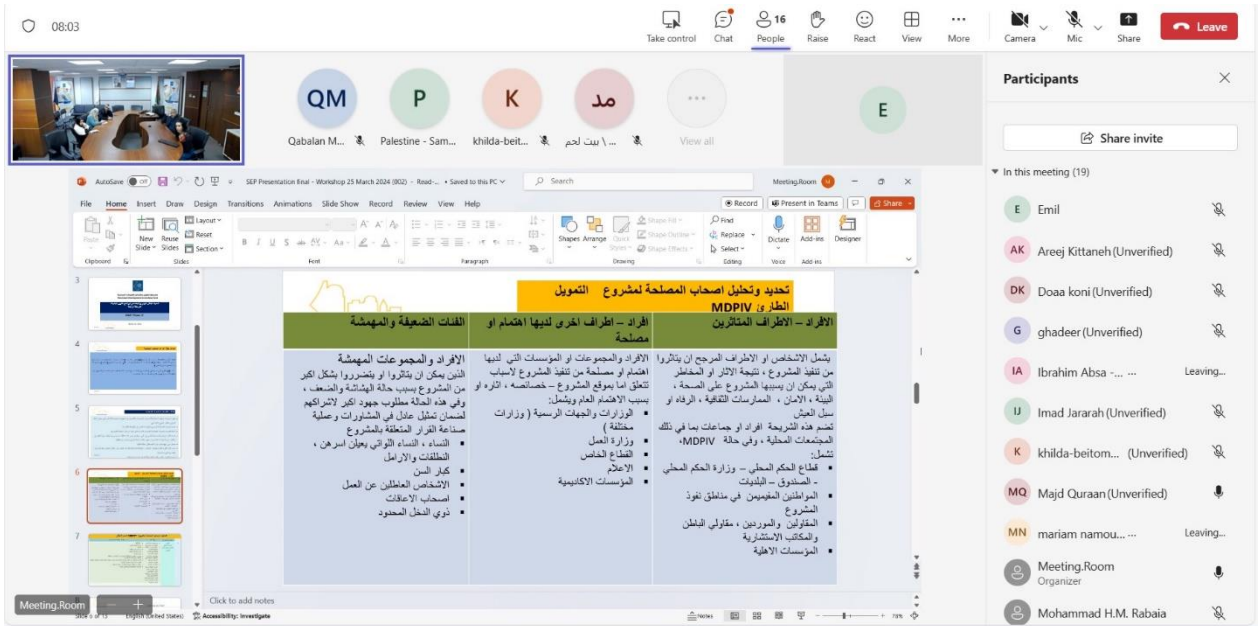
08:03

Take control | Chat | 16 People | Raise | React | View | More | Camera | Mic | Share | Leave

QM | P | K | مد | E
Qabalan M... | Palestine - Sam... | khilda-beit... | بيت لحم \ ... | View all

AutoSave Off | SEP Presentation final - Workshop 25 March 2024 (002) - Read-... • Saved to this PC | Search | Meeting.Room

File | Home | Insert | Draw | Design | Transitions | Animations | Slide Show | Record | Review | View | Help | Record | Present in Teams | Share

Paste | New Slide | Reuse Slides | Layout | Reset | Section | Clipboard | Slides | Font | Paragraph | Shapes | Arrange | Quick Styles | Shape Fill | Shape Outline | Shape Effects | Drawing | Find | Replace | Select | Editing | Dictate | Voice | Add-ins | Designer

تحديد وتحليل اصحاب المصلحة لمشروع التمويل الطارئ MDPIV

| الافراد – الاطراف المتاثرين | افراد – اطراف اخرى لديها اهتمام او مصلحة | الفئات الضعيفة والمهمشة |
|---|---|---|
| يشمل الاشخاص او الاطراف المرجح ان يتاثروا من تنفيذ المشروع ، نتيجة الاثار او المخاطر التي يمكن ان يسببها المشروع على الصحة ، البيئة ، الامان ، الممارسات الثقافية ، الرفاه او سبل العيش<br>تضم هذه الشريحة افراد او جماعات بما في ذلك المجتمعات المحلية ، وفي حالة MDPIV، تشمل:<br>▪ قطاع الحكم المحلي – وزارة الحكم المحلي - الصندوق – البلديات<br>▪ المواطنين المقيمين في مناطق نفوذ المشروع<br>▪ المقاولين والموردين ، مقاولي الباطن والمكاتب الاستشارية<br>▪ المؤسسات الاهلية | الافراد والمجموعات او المؤسسات التي لديها اهتمام او مصلحة من تنفيذ المشروع لاسباب تتعلق اما بموقع المشروع ، خصائصه ، اثاره او بسبب الاهتمام العام ويشمل:<br>▪ الوزارات والجهات الرسمية ( وزارات مختلفة )<br>▪ وزارة العمل<br>▪ القطاع الخاص<br>▪ الاعلام<br>▪ المؤسسات الاكاديمية | الافراد والمجموعات المهمشة<br>الذين يمكن ان يتاثروا او يتضرروا بشكل اكبر من المشروع بسبب حالة الهشاشة والضعف ، وفي هذه الحالة مطلوب جهود اكبر لاشراكهم لضمان تمثيل عادل في المشاورات وعملية صناعة القرار المتعلقة بالمشروع<br>▪ النساء ، النساء اللواتي يعلن اسرهن ، المطلقات والارامل<br>▪ كبار السن<br>▪ الاشخاص العاطلين عن العمل<br>▪ اصحاب الاعاقات<br>▪ ذوي الدخل المحدود |

Click to add notes
Meeting.Room
Slide 6 of 13 | English (United States) | Accessibility: Investigate | Notes | 79%

Participants
Share invite
In this meeting (19)
E Emil
AK Areej Kittaneh (Unverified)
DK Doaa koni (Unverified)
G ghadeer (Unverified)
IA Ibrahim Absa -... ... Leaving...
IJ Imad Jararah (Unverified)
K khilda-beitom... (Unverified)
MQ Majd Quraan (Unverified)
MN mariam namou... ... Leaving...
Meeting.Room
Organizer
Mohammad H.M. Rabaia